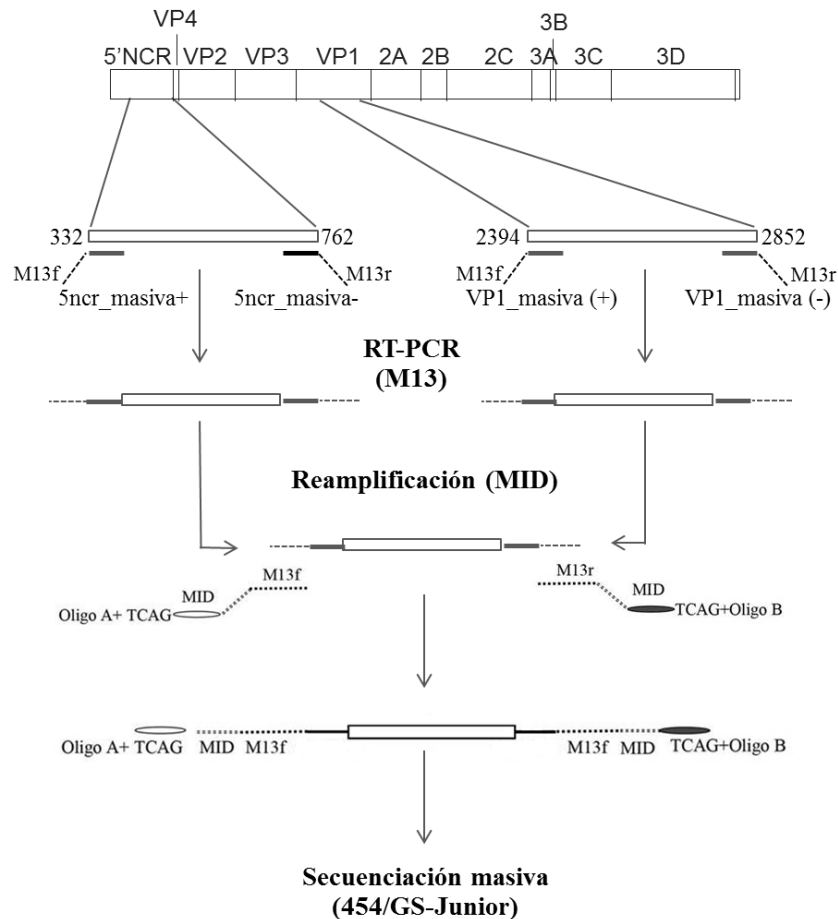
VP4
3B
5'NCR VP2 VP3 VP1 2A 2B 2C 3A 3C 3D

332 762
M13f M13r
5ncr_masiva+ 5ncr_masiva-

2394 2852
M13f M13r
VP1_masiva (+) VP1_masiva (-)

RT-PCR
(M13)

Reamplificación (MID)

M13f
MID
Oligo A+ TCAG

M13r
MID
TCAG+Oligo B

Oligo A+ TCAG MID M13f M13f MID TCAG+Oligo B

Secuenciación masiva
(454/GS-Junior)